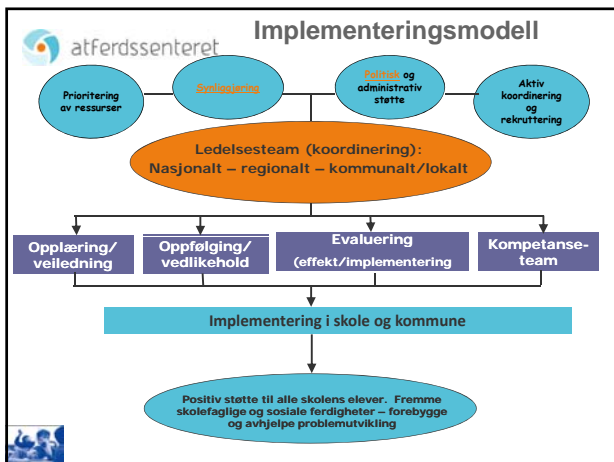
atferdssenteret

Implementeringsmodell

Prioritering av ressurser

Synliggjøring

Politisk og administrativ støtte

Aktiv koordinering og rekruttering

Ledelsesteam (koordinering):
Nasjonalt – regionalt – kommunalt/lokalt

Opplæring/ veiledning

Oppfølging/ vedlikehold

Evaluering (effekt/implementering

Kompetanse-team

Implementering i skole og kommune

Positiv støtte til alle skolens elever. Fremme skolefaglige og sosiale ferdigheter – forebygge og avhjelpe problemutvikling